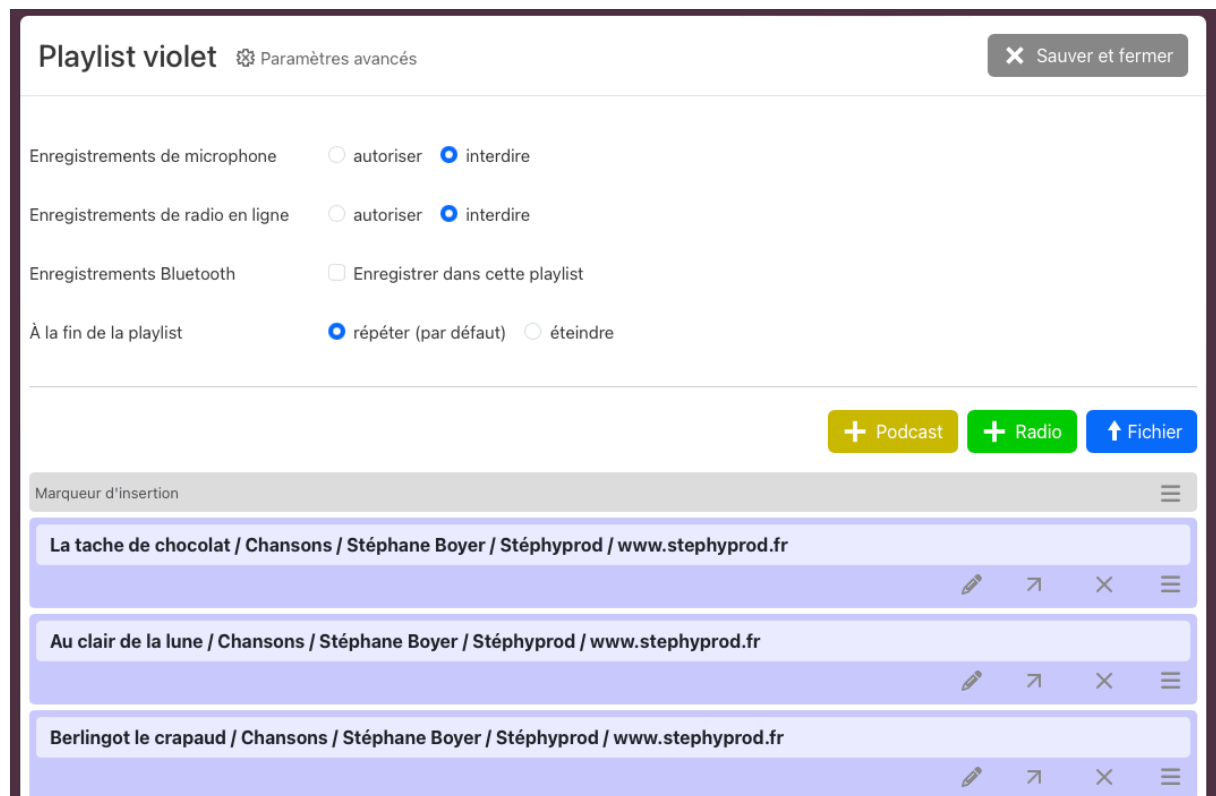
Playlist violet Paramètres avancés

Sauver et fermer

Enregistrements de microphone autoriser interdire

Enregistrements de radio en ligne autoriser interdire

Enregistrements Bluetooth Enregistrer dans cette playlist

À la fin de la playlist répéter (par défaut) éteindre

Podcast Radio Fichier

Marqueur d'insertion

La tache de chocolat / Chansons / Stéphane Boyer / Stéphyprod / www.stephyprod.fr

Au clair de la lune / Chansons / Stéphane Boyer / Stéphyprod / www.stephyprod.fr

Berlingot le crapaud / Chansons / Stéphane Boyer / Stéphyprod / www.stephyprod.fr